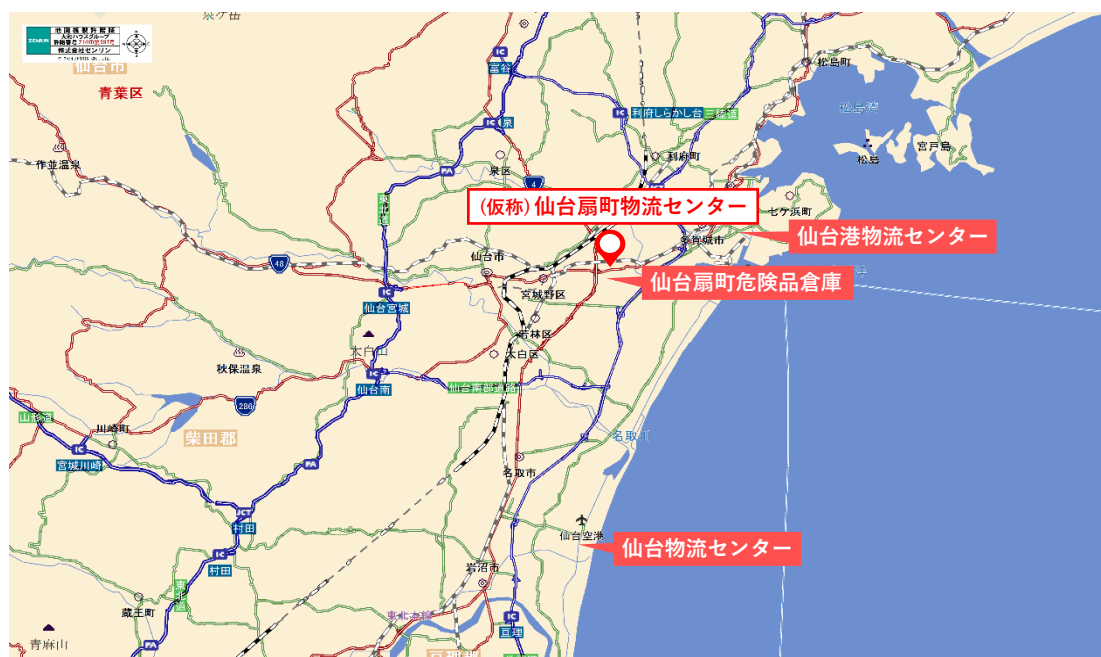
仙台市
青葉区
富谷
IC
利府しらかし台
三陸道
利府町
松島町
松島湾
松島
宮戸島
泉
泉区
4
作並温泉
PA
(仮称)仙台扇町物流センター
七ヶ浜町
仙台港物流センター
多賀城市
48
仙台市
仙台扇町危険品倉庫
仙台宮城
宮城野区
若林区
太白山
太白区
秋保温泉
仙台南
仙台南部道路
286
川崎町
柴田郡
名取川
宮城川崎
PA
名取市
JCT
村田
仙台空港
仙台物流センター
IC
村田
岩沼市
蔵王町
東北本線
亘理
青麻山